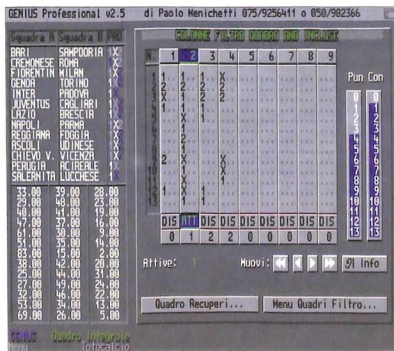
GENIUS Professional v2.5    di Paolo Menichetti 075/9256411 o 050/982366

Squadra A  Squadra B PRO

| | | |
|---|---|---|
| BARI | SAMPDORIA | 1X |
| CREMONESE | ROMA | X |
| FIORENTIN | MILAN | X |
| GENOA | TORINO | X |
| INTER | PADOVA | 1 |
| JUVENTUS | CAGLIARI | 1 |
| LAZIO | BRESCIA | 1 |
| NAPOLI | PARMA | 1X |
| REGGIANA | FOGGIA | 1 |
| ASCOLI | UDINESE | X |
| CHIEVO V. | VICENZA | X |
| PERUGIA | ACIREALE | 1 |
| SALERNITA | LUCCHESE | 1 |

| | | |
|---|---|---|
| 33.00 | 39.00 | 28.00 |
| 29.00 | 48.00 | 23.00 |
| 40.00 | 41.00 | 19.00 |
| 47.00 | 37.00 | 16.00 |
| 61.00 | 30.00 | 9.00 |
| 51.00 | 35.00 | 14.00 |
| 83.00 | 15.00 | 2.00 |
| 38.00 | 42.00 | 20.00 |
| 47.00 | 49.00 | 24.00 |
| 32.00 | 46.00 | 22.00 |
| 53.00 | 34.00 | 13.00 |
| 69.00 | 26.00 | 5.00 |

COLONNE FILTRO QUADRO SENZA INCASSI

| N | 1 | 2 | 3 | 4 | 5 | 6 | 7 | 8 | 9 |
|---|---|---|---|---|---|---|---|---|---|
| 1 | 1 | 1 | X | | | | | | |
| 2 | X | X | 2 | | | | | | |
| 3 | 2 | X | 2 | | | | | | |
| 4 | X | 1 | | | | | | | |
| 5 | 1 | X | | | | | | | |
| 6 | | X | | | | | | | |
| 7 | | 1 | | | | | | | |
| 8 | | 2 | | | | | | | |
| 9 | 2 | X | X | | | | | | |
| 10 | X | X | X | | | | | | |
| 11 | X | 1 | | | | | | | |
| 12 | X | 1 | | | | | | | |
| 13 | 1 | 1 | | | | | | | |
| | DIS | ATT | DIS | DIS | DIS | DIS | DIS | DIS | DIS |
| | 0 | 1 | 2 | 2 | 0 | 0 | 0 | 0 | 0 |

Pun Con
0 1 2 3 4 5 6 7 8 9 10 11 12 13
1 2 3 4 5 6 7 8 9 10 11 12 13

Attive: 1    Muovi:    Info

Quadro Recuperi...    Menu Quadri Filtro...

Menu    Quadro Integrale Totocalcio